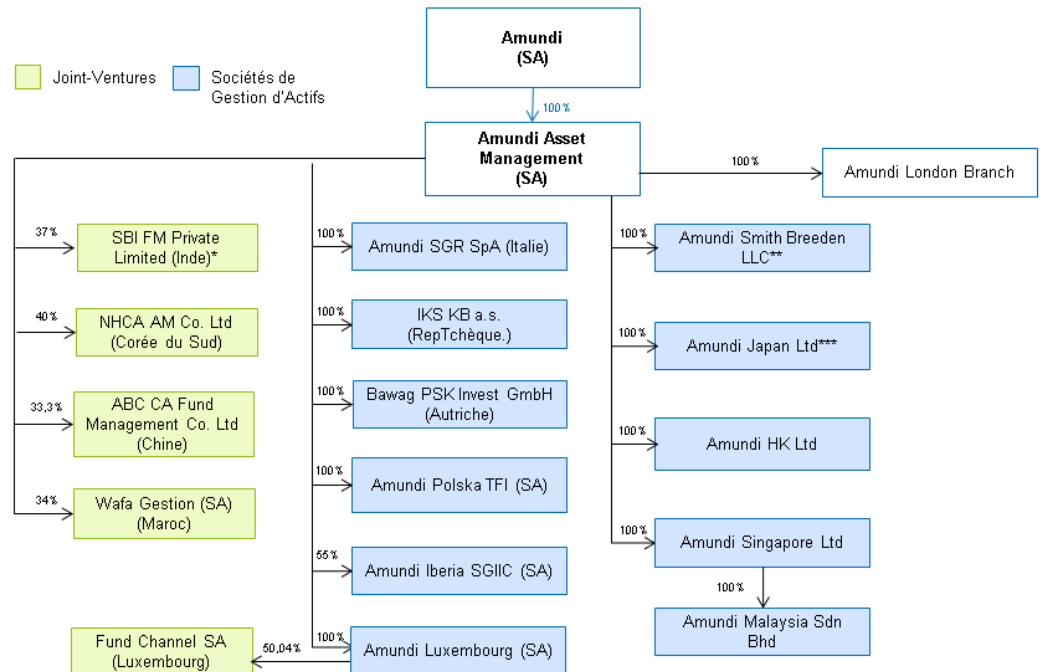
Amundi
(SA)

Joint-Ventures

Sociétés de Gestion d'Actifs

100 %

Amundi Asset Management
(SA)

100 %

Amundi London Branch

37 %

SBI FM Private Limited (Inde)*

40 %

NHCA AM Co. Ltd (Corée du Sud)

33,3 %

ABC CA Fund Management Co. Ltd (Chine)

34 %

Wafa Gestion (SA) (Maroc)

100 %

Amundi SGR SpA (Italie)

100 %

IKS KB a.s. (RepTchèque.)

100 %

Bawag PSK Invest GmbH (Autriche)

100 %

Amundi Polska TFI (SA)

55 %

Amundi Iberia SGIIC (SA)

100 %

Amundi Luxembourg (SA)

50,04 %

Fund Channel SA (Luxembourg)

100 %

Amundi Smith Breeden LLC**

100 %

Amundi Japan Ltd***

100 %

Amundi HK Ltd

100 %

Amundi Singapore Ltd

100 %

Amundi Malaysia Sdn Bhd